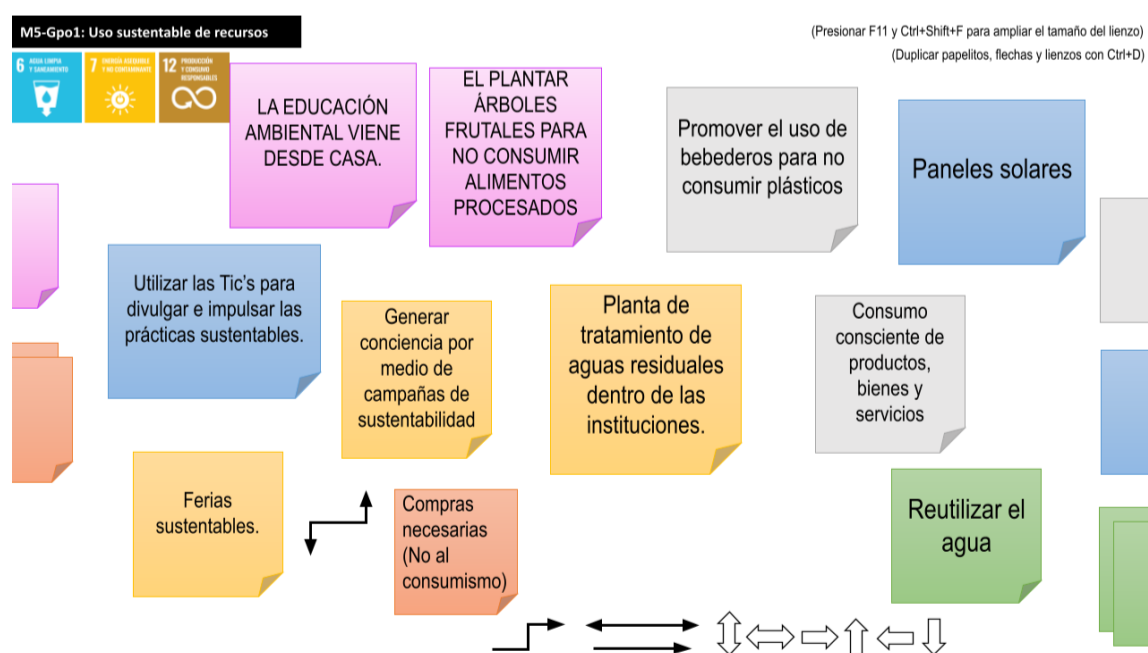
M5-Gpo1: Uso sustentable de recursos

6 AGUA LIMPIA Y SANEAMIENTO

7 ENERGÍA ASEQUIBLE Y NO CONTAMINANTE

12 PRODUCCIÓN Y CONSUMO RESPONSABLES

(Presionar F11 y Ctrl+Shift+F para ampliar el tamaño del lienzo)

(Duplicar papelitos, flechas y lienzos con Ctrl+D)

LA EDUCACIÓN AMBIENTAL VIENE DESDE CASA.

EL PLANTAR ÁRBOLES FRUTALES PARA NO CONSUMIR ALIMENTOS PROCESADOS

Promover el uso de bebederos para no consumir plásticos

Paneles solares

Utilizar las Tic's para divulgar e impulsar las prácticas sustentables.

Generar conciencia por medio de campañas de sustentabilidad

Planta de tratamiento de aguas residuales dentro de las instituciones.

Consumo consciente de productos, bienes y servicios

Ferias sustentables.

Compras necesarias (No al consumismo)

Reutilizar el agua